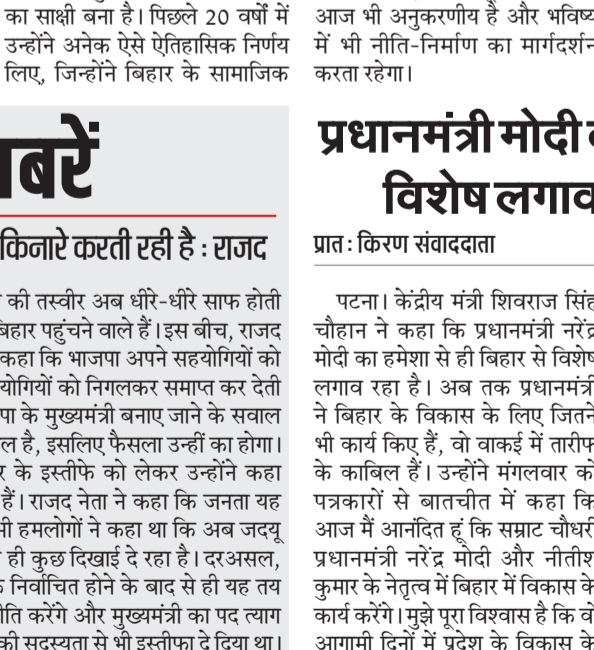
का साक्षी बना है। पिछले 20 वर्षों में उन्होंने अनेक ऐसे ऐतिहासिक निर्णय लिए, जिन्होंने बिहार के सामाजिक

आज भी अनुकरणीय है और भविष्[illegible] में भी नीति-निर्माण का मार्गदर्शन करता रहेगा।

बरें

किनारे करती रही है : राजद

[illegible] की तस्वीर अब धीरे-धीरे साफ होती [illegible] बिहार पहुंचने वाले हैं। इस बीच, राजद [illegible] कहा कि भाजपा अपने सहयोगियों को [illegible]योगियों को निगलकर समाप्त कर देती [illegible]पा के मुख्यमंत्री बनाए जाने के सवाल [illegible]ल है, इसलिए फैसला उन्हीं का होगा। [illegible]र के इस्तीफे को लेकर उन्होंने कहा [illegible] हैं। राजद नेता ने कहा कि जनता यह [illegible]भी हमलोगों ने कहा था कि अब जदयू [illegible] ही कुछ दिखाई दे रहा है। दरअसल, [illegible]क निर्वाचित होने के बाद से ही यह तय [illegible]ीति करेंगे और मुख्यमंत्री का पद त्याग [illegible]की सदस्यता से भी इस्तीफा दे दिया था।

प्रधानमंत्री मोदी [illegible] विशेष लगाव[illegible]

प्रात: किरण संवाददाता

पटना। केंद्रीय मंत्री शिवराज सिंह चौहान ने कहा कि प्रधानमंत्री नरेंद्र मोदी का हमेशा से ही बिहार से विशेष लगाव रहा है। अब तक प्रधानमंत्री ने बिहार के विकास के लिए जितने भी कार्य किए हैं, वो वाकई में तारीफ के काबिल हैं। उन्होंने मंगलवार को पत्रकारों से बातचीत में कहा कि आज मैं आनंदित हूं कि सम्राट चौधरी प्रधानमंत्री नरेंद्र मोदी और नीतीश कुमार के नेतृत्व में बिहार में विकास के कार्य करेंगे। मुझे पूरा विश्वास है कि वे आगामी दिनों में प्रदेश के विकास के